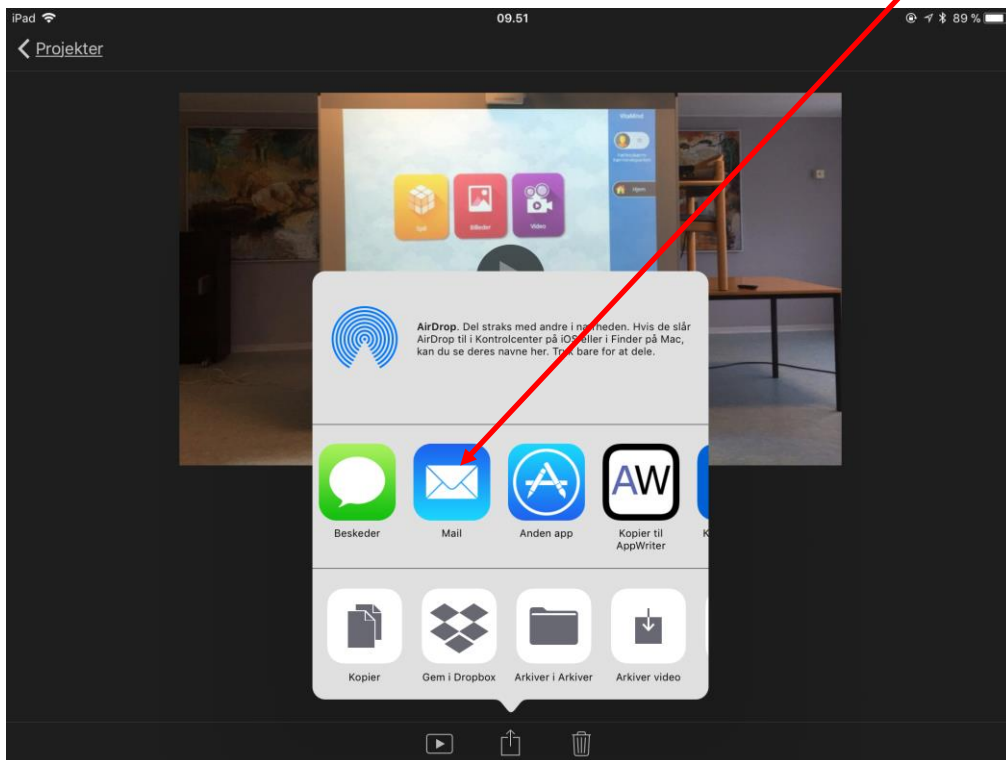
iPad
09.51
89 %
Projekter

Spil
Billeder
Video

AirDrop. Del straks med andre i n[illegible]heden. Hvis de slår AirDrop til i Kontrolcenter på iOS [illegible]ller i Finder på Mac, kan du se deres navne her. T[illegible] bare for at dele.

Beskeder
Mail
Anden app
AW
Kopier til AppWriter
K

Kopier
Gem i Dropbox
Arkiver i Arkiver
Arkiver video